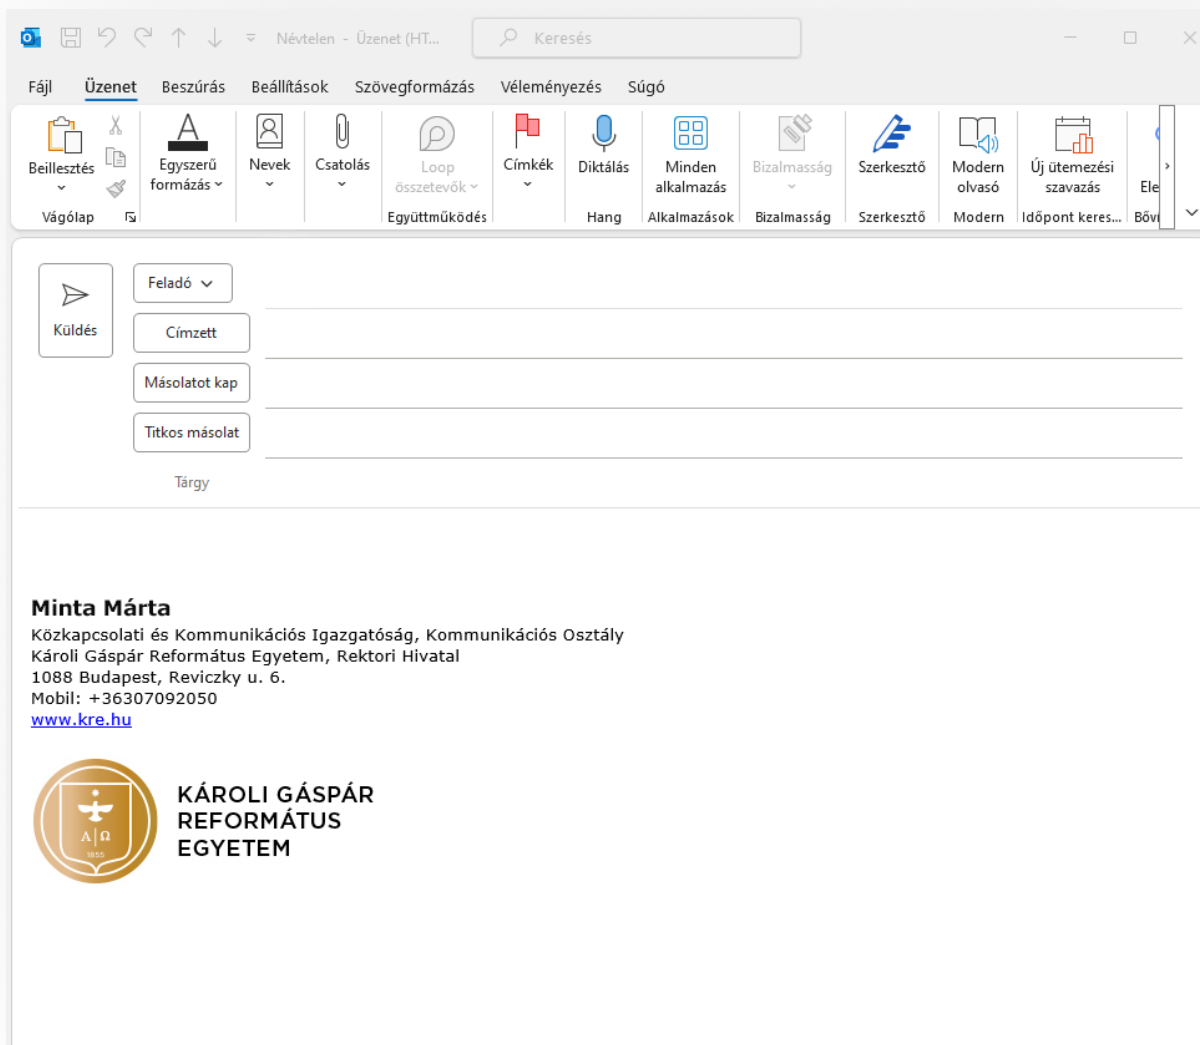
Névtelen - Üzenet (HT...

Keresés

Fájl Üzenet Beszúrás Beállítások Szövegformázás Véleményezés Súgó

Beillesztés
Vágólap
Egyszerű formázás
Nevek
Csatolás
Loop összetevők
Együttműködés
Címkék
Diktálás
Hang
Minden alkalmazás
Alkalmazások
Bizalmasság
Bizalmasság
Szerkesztő
Szerkesztő
Modern olvasó
Modern
Új ütemezési szavazás
Időpont keres...
Ele
Bővi

Küldés
Feladó
Címzett
Másolatot kap
Titkos másolat
Tárgy

Minta Márta
Közkapcsolati és Kommunikációs Igazgatóság, Kommunikációs Osztály
Károli Gáspár Református Egyetem, Rektori Hivatal
1088 Budapest, Reviczky u. 6.
Mobil: +36307092050
www.kre.hu

A | Ω
1855
KÁROLI GÁSPÁR
REFORMÁTUS
EGYETEM